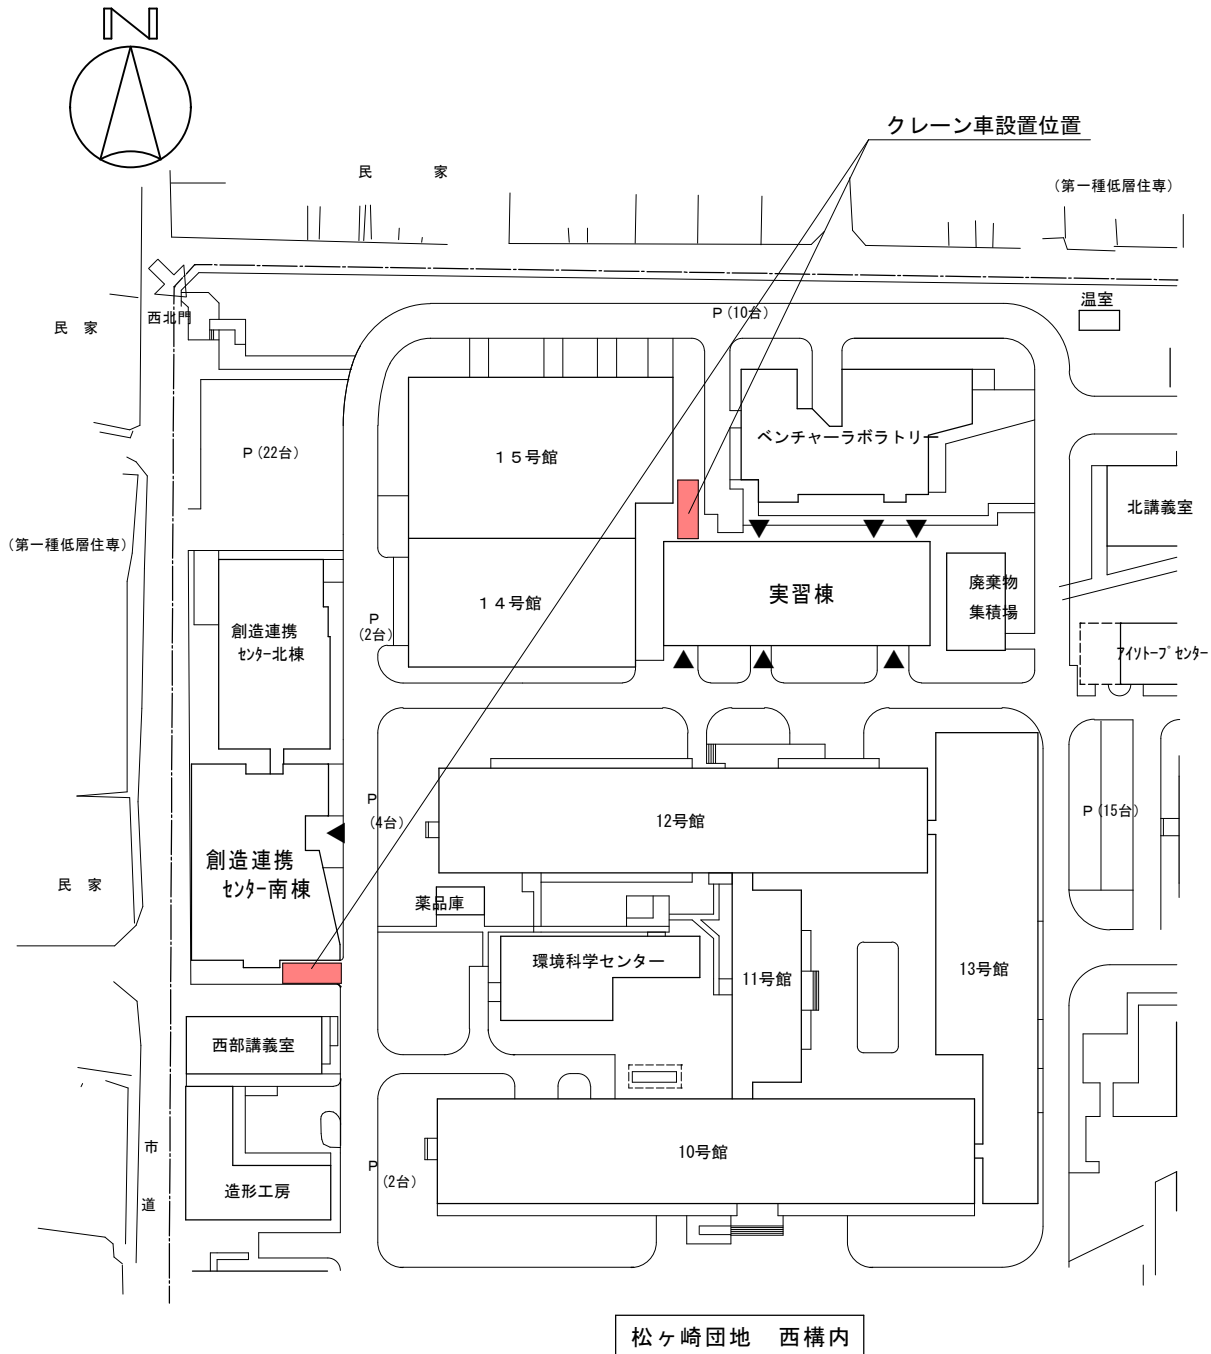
N

クレーン車設置位置

民　家

（第一種低層住専）

温室

西北門

民　家

P（10台）

P（22台）

１５号館

ベンチャーラボラトリー

北講義室

（第一種低層住専）

１４号館

実習棟

廃棄物集積場

創造連携センター北棟

P（2台）

アイソトープセンター

P（4台）

12号館

P（15台）

創造連携センター南棟

民　家

薬品庫

環境科学センター

11号館

13号館

西部講義室

市

道

10号館

P（2台）

造形工房

松ヶ崎団地　西構内